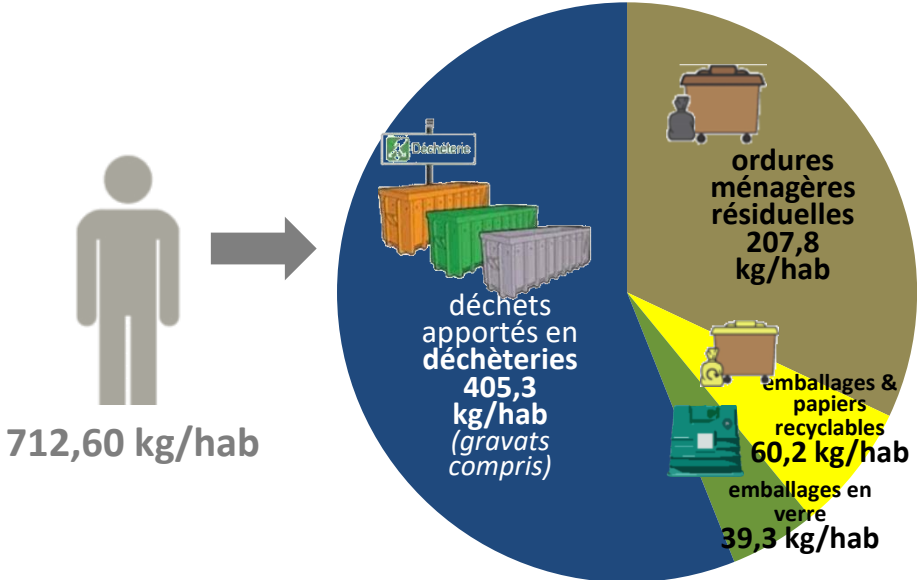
712,60 kg/hab

Déchèterie

déchets apportés en déchèteries 405,3 kg/hab (gravats compris)

ordures ménagères résiduelles 207,8 kg/hab

emballages & papiers recyclables 60,2 kg/hab

emballages en verre 39,3 kg/hab